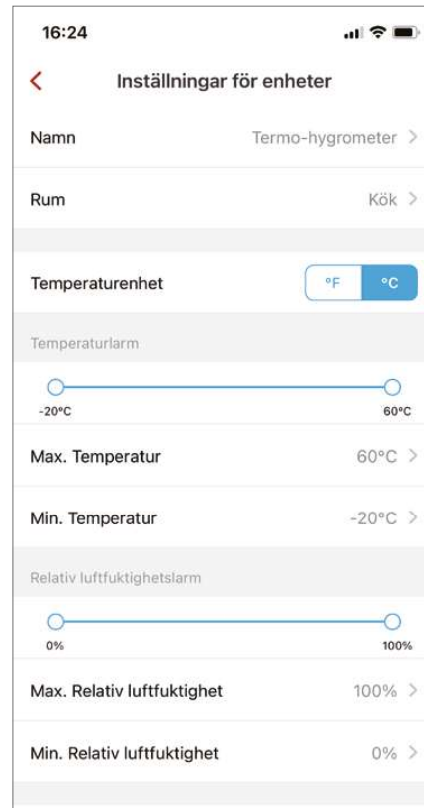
16:24

<

Inställningar för enheter

Namn Termo-hygrometer >

Rum Kök >

Temperaturenhet °F °C

Temperaturlarm

-20°C 60°C

Max. Temperatur 60°C >

Min. Temperatur -20°C >

Relativ luftfuktighetslarm

0% 100%

Max. Relativ luftfuktighet 100% >

Min. Relativ luftfuktighet 0% >